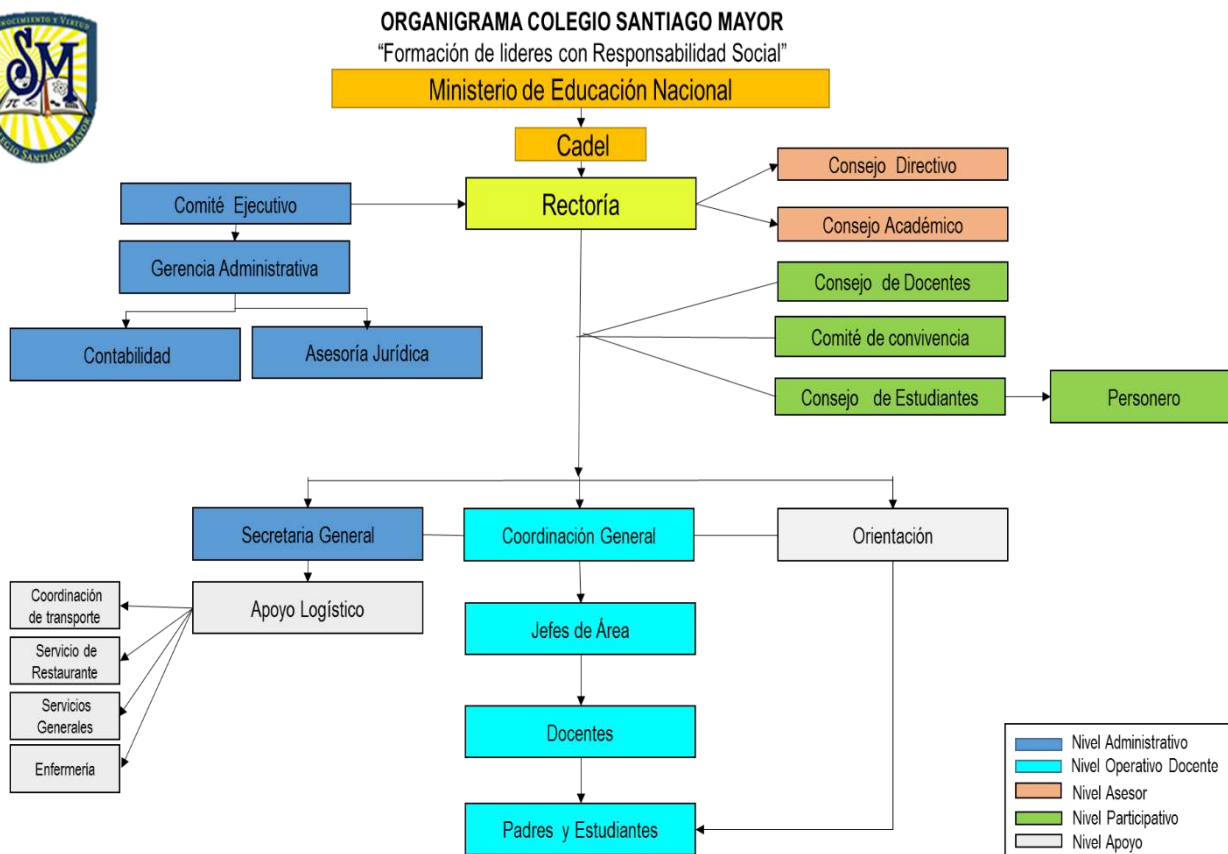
ORGANIGRAMA COLEGIO SANTIAGO MAYOR
“Formación de lideres con Responsabilidad Social”

NOCIMIENTO Y VIRTUD
SM
COLEGIO SANTIAGO MAYOR

Ministerio de Educación Nacional

Cadel

Rectoría

Comité Ejecutivo

Gerencia Administrativa

Contabilidad

Asesoría Jurídica

Consejo Directivo

Consejo Académico

Consejo de Docentes

Comité de convivencia

Consejo de Estudiantes

Personero

Secretaria General

Coordinación General

Orientación

Apoyo Logístico

Coordinación de transporte

Servicio de Restaurante

Servicios Generales

Enfermería

Jefes de Área

Docentes

Padres y Estudiantes

Nivel Administrativo
Nivel Operativo Docente
Nivel Asesor
Nivel Participativo
Nivel Apoyo